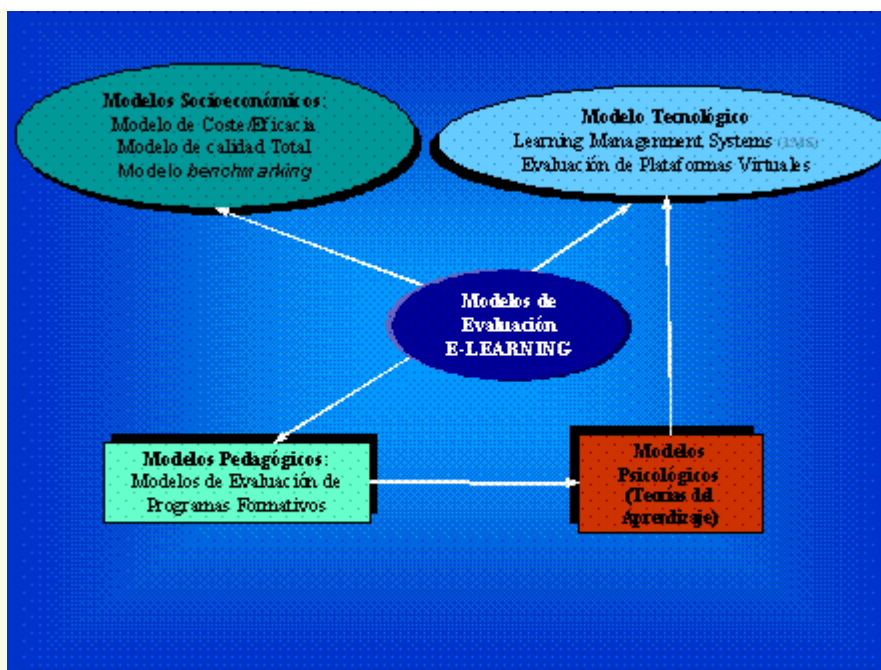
Modelos Socioeconómicos:
Modelo de Coste/Eficacia
Modelo de calidad Total
Modelo benchmarking

Modelo Tecnológico
Learning Management Systems (LMS)
Evaluación de Plataformas Virtuales

Modelos de Evaluación E-LEARNING

Modelos Pedagógicos:
Modelos de Evaluación de Programas Formativos

Modelos Psicológicos (Teorías del Aprendizaje)